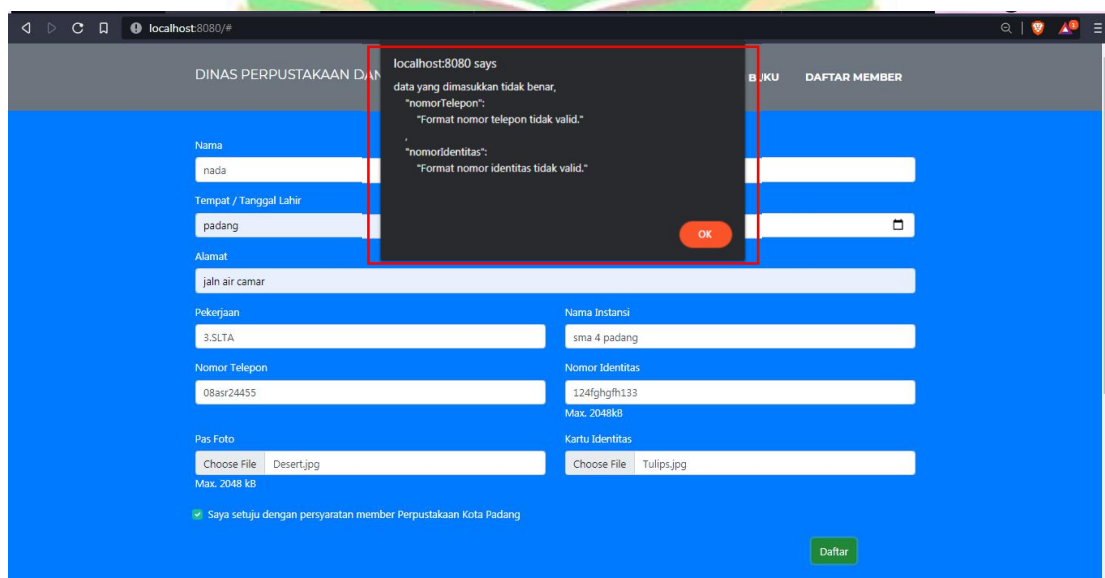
localhost:8080/#

DINAS PERPUSTAKAAN DAN

BUKU DAFTAR MEMBER

localhost:8080 says

data yang dimasukkan tidak benar,
"nomorTelepon":
"Format nomor telepon tidak valid."
,
"nomorIdentitas":
"Format nomor identitas tidak valid."

OK

Nama
nada

Tempat / Tanggal Lahir
padang

Alamat
jaln air camar

Pekerjaan
3.SLTA

Nama Instansi
sma 4 padang

Nomor Telepon
08asr24455

Nomor Identitas
124fghgfh133
Max. 2048kB

Pas Foto
Choose File Desert.jpg
Max. 2048 kB

Kartu Identitas
Choose File Tulips.jpg

Saya setuju dengan persyaratan member Perpustakaan Kota Padang

Daftar